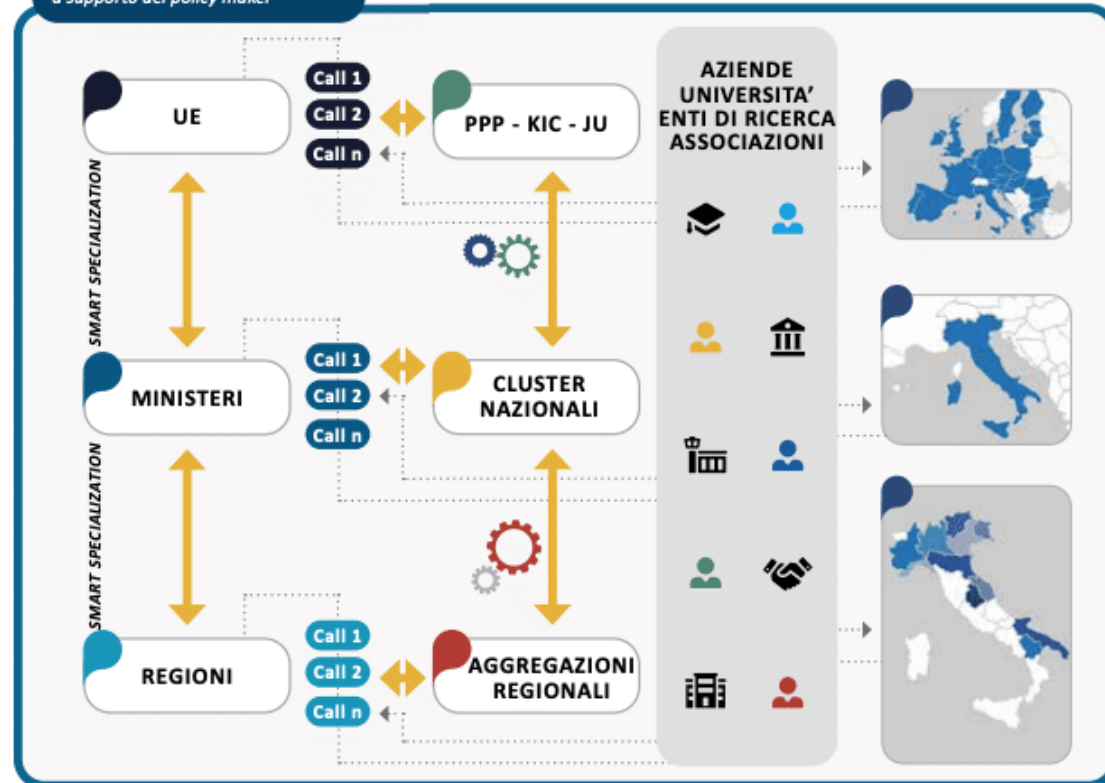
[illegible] a supporto dei policy maker

UE

Call 1
Call 2
Call n

PPP - KIC - JU

AZIENDE
UNIVERSITA'
ENTI DI RICERCA
ASSOCIAZIONI

SMART SPECIALIZATION

MINISTERI

Call 1
Call 2
Call n

CLUSTER NAZIONALI

SMART SPECIALIZATION

REGIONI

Call 1
Call 2
Call n

AGGREGAZIONI REGIONALI